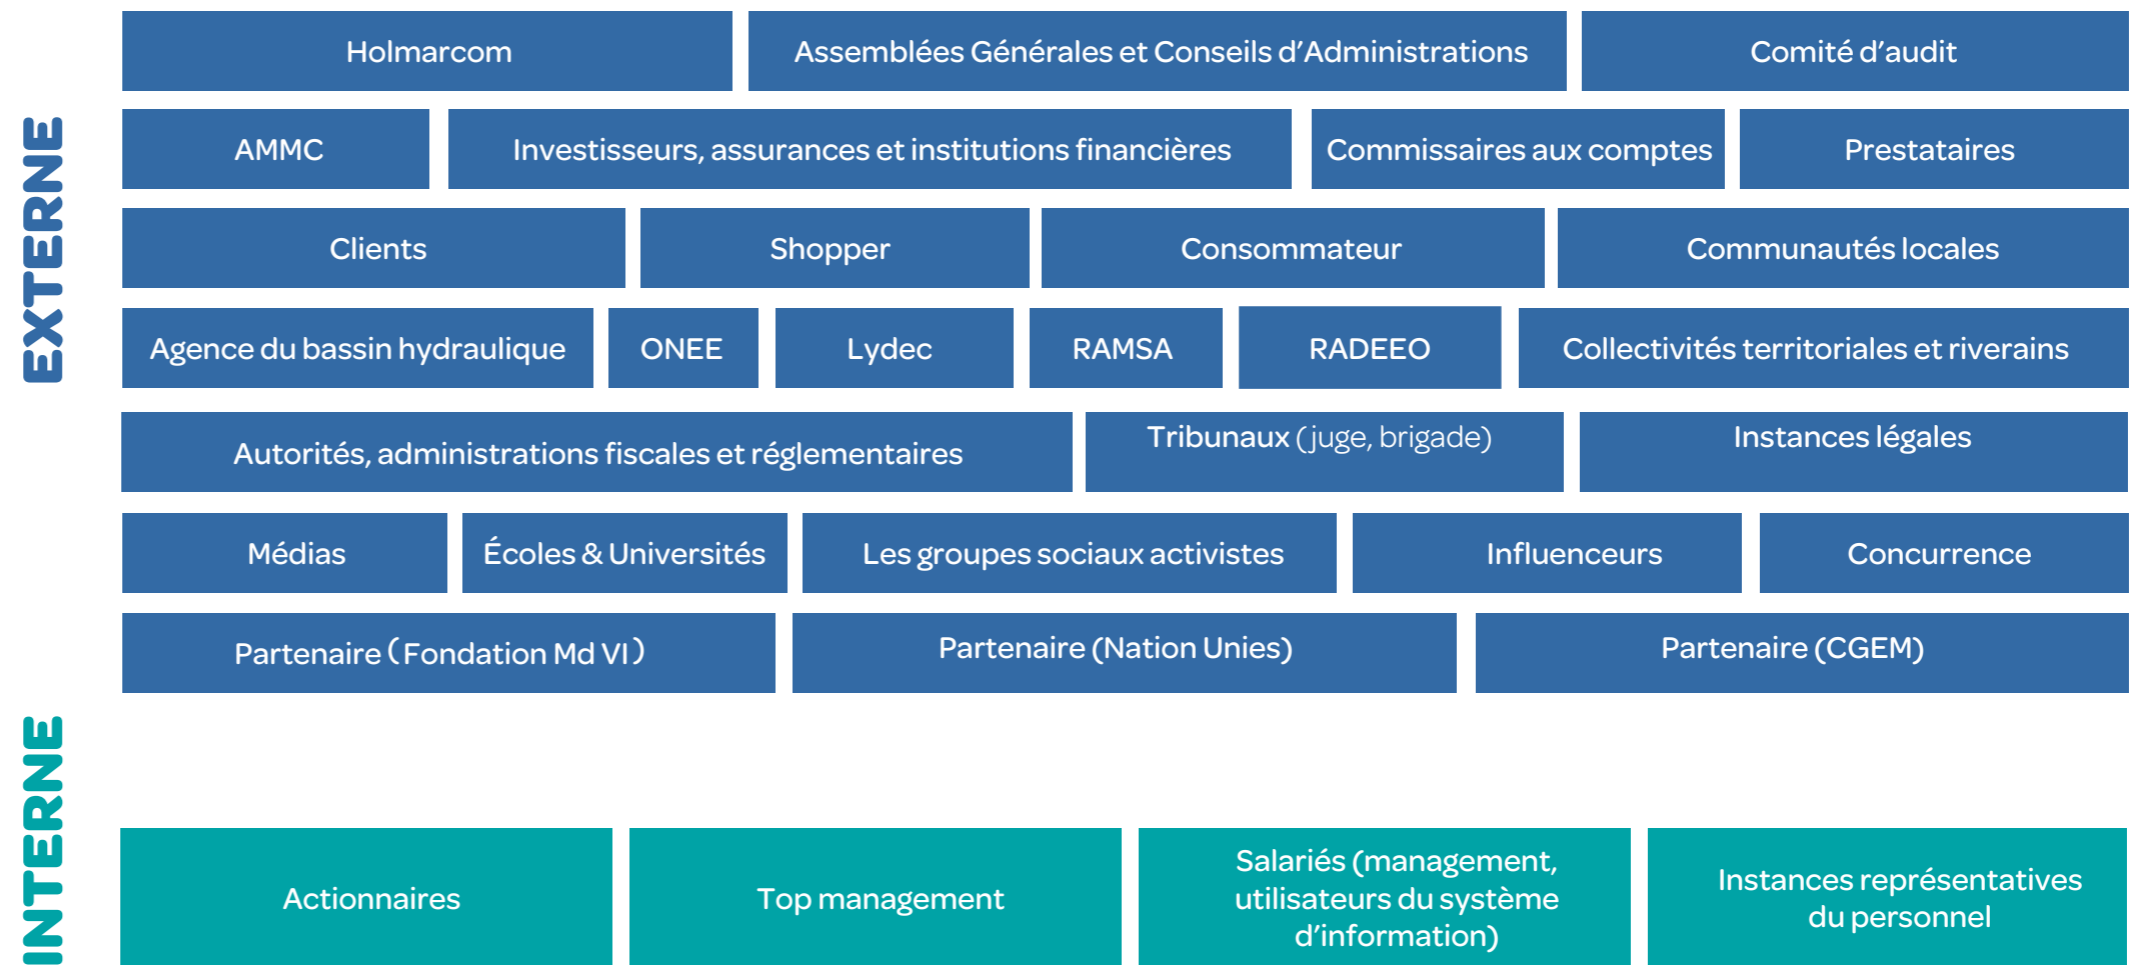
EXTERNE

Holmarcom | Assemblées Générales et Conseils d'Administrations | Comité d'audit

AMMC | Investisseurs, assurances et institutions financières | Commissaires aux comptes | Prestataires

Clients | Shopper | Consommateur | Communautés locales

Agence du bassin hydraulique | ONEE | Lydec | RAMSA | RADEEO | Collectivités territoriales et riverains

Autorités, administrations fiscales et réglementaires | Tribunaux (juge, brigade) | Instances légales

Médias | Écoles & Universités | Les groupes sociaux activistes | Influenceurs | Concurrence

Partenaire (Fondation Md VI) | Partenaire (Nation Unies) | Partenaire (CGEM)

INTERNE

Actionnaires | Top management | Salariés (management, utilisateurs du système d'information) | Instances représentatives du personnel